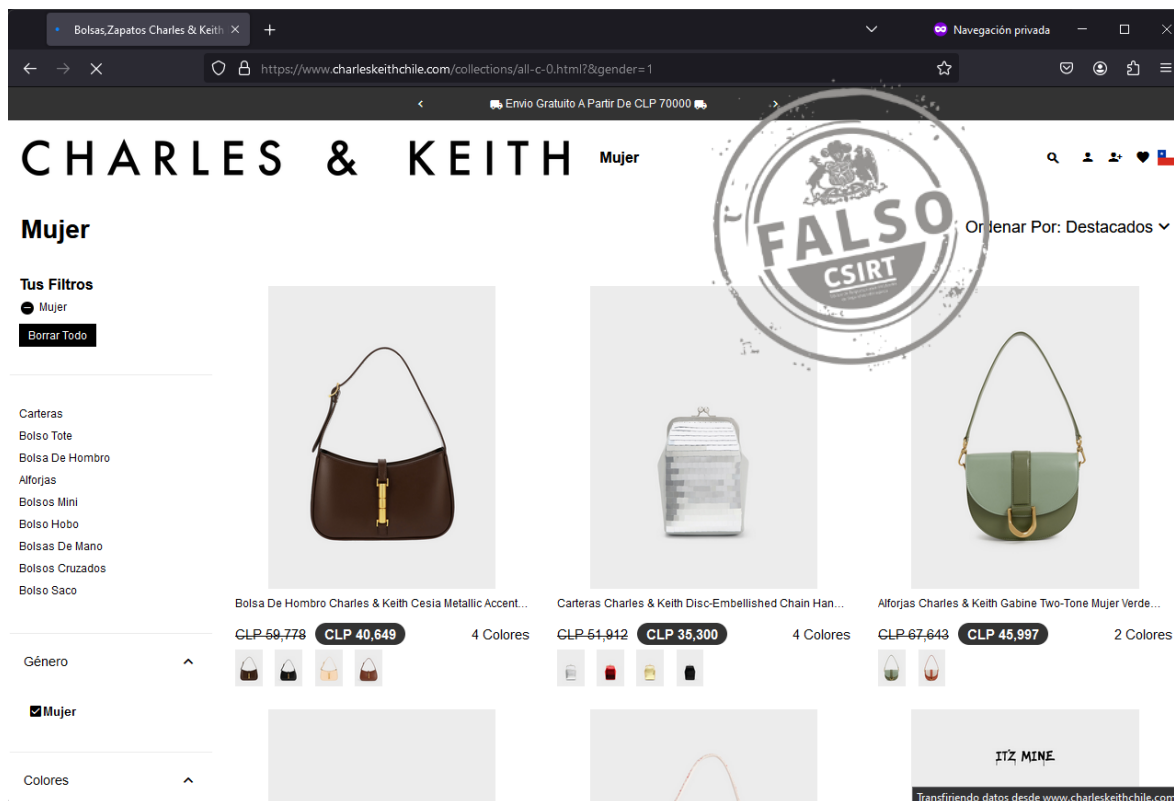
Bolsas,Zapatos Charles & Keith ×
+
Navegación privada
https://www.charleskeithchile.com/collections/all-c-0.html?&gender=1
‹ Envio Gratuito A Partir De CLP 70000 ›
CHARLES & KEITH
Mujer
FALSO
CSIRT
Mujer
Ordenar Por: Destacados
Tus Filtros
Mujer
Borrar Todo
Carteras
Bolso Tote
Bolsa De Hombro
Alforjas
Bolsos Mini
Bolso Hobo
Bolsas De Mano
Bolsos Cruzados
Bolso Saco
Género
Mujer
Colores
Bolsa De Hombro Charles & Keith Cesia Metallic Accent...
~~CLP 59,778~~ CLP 40,649
4 Colores
Carteras Charles & Keith Disc-Embellished Chain Han...
~~CLP 51,912~~ CLP 35,300
4 Colores
Alforjas Charles & Keith Gabine Two-Tone Mujer Verde...
~~CLP 67,643~~ CLP 45,997
2 Colores
ITZ MINE
Transfiriendo datos desde www.charleskeithchile.com